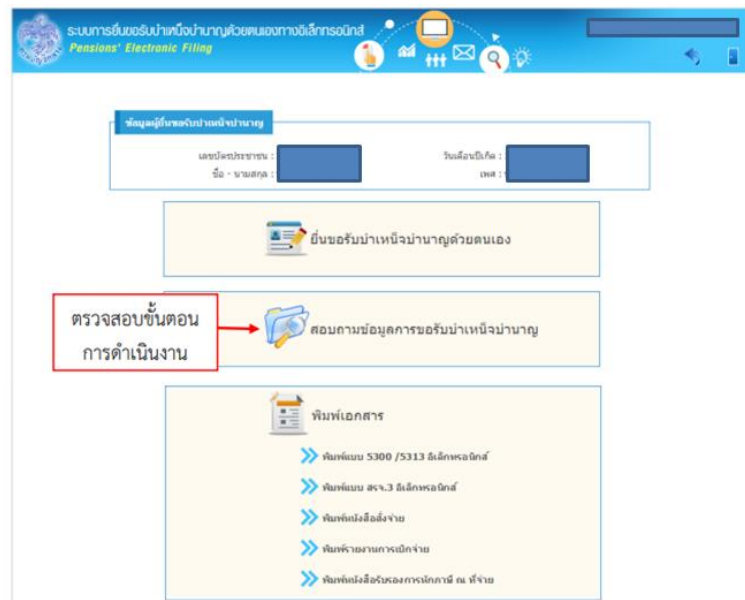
ระบบการยื่นขอรับบำเหน็จบำนาญด้วยตนเองทางอิเล็กทรอนิกส์
Pensions' Electronic Filing

ข้อมูลผู้ยื่นขอรับบำเหน็จบำนาญ

เลขบัตรประชาชน :
ชื่อ - นามสกุล :
วันเดือนปีเกิด :
เพศ :

ยื่นขอรับบำเหน็จบำนาญด้วยตนเอง

ตรวจสอบขั้นตอนการดำเนินงาน

สอบถามข้อมูลการขอรับบำเหน็จบำนาญ

พิมพ์เอกสาร

พิมพ์แบบ 5300 /5313 อิเล็กทรอนิกส์

พิมพ์แบบ สรจ.3 อิเล็กทรอนิกส์

พิมพ์หนังสือสั่งจ่าย

พิมพ์รายงานการเบิกจ่าย

พิมพ์หนังสือรับรองการหักภาษี ณ ที่จ่าย